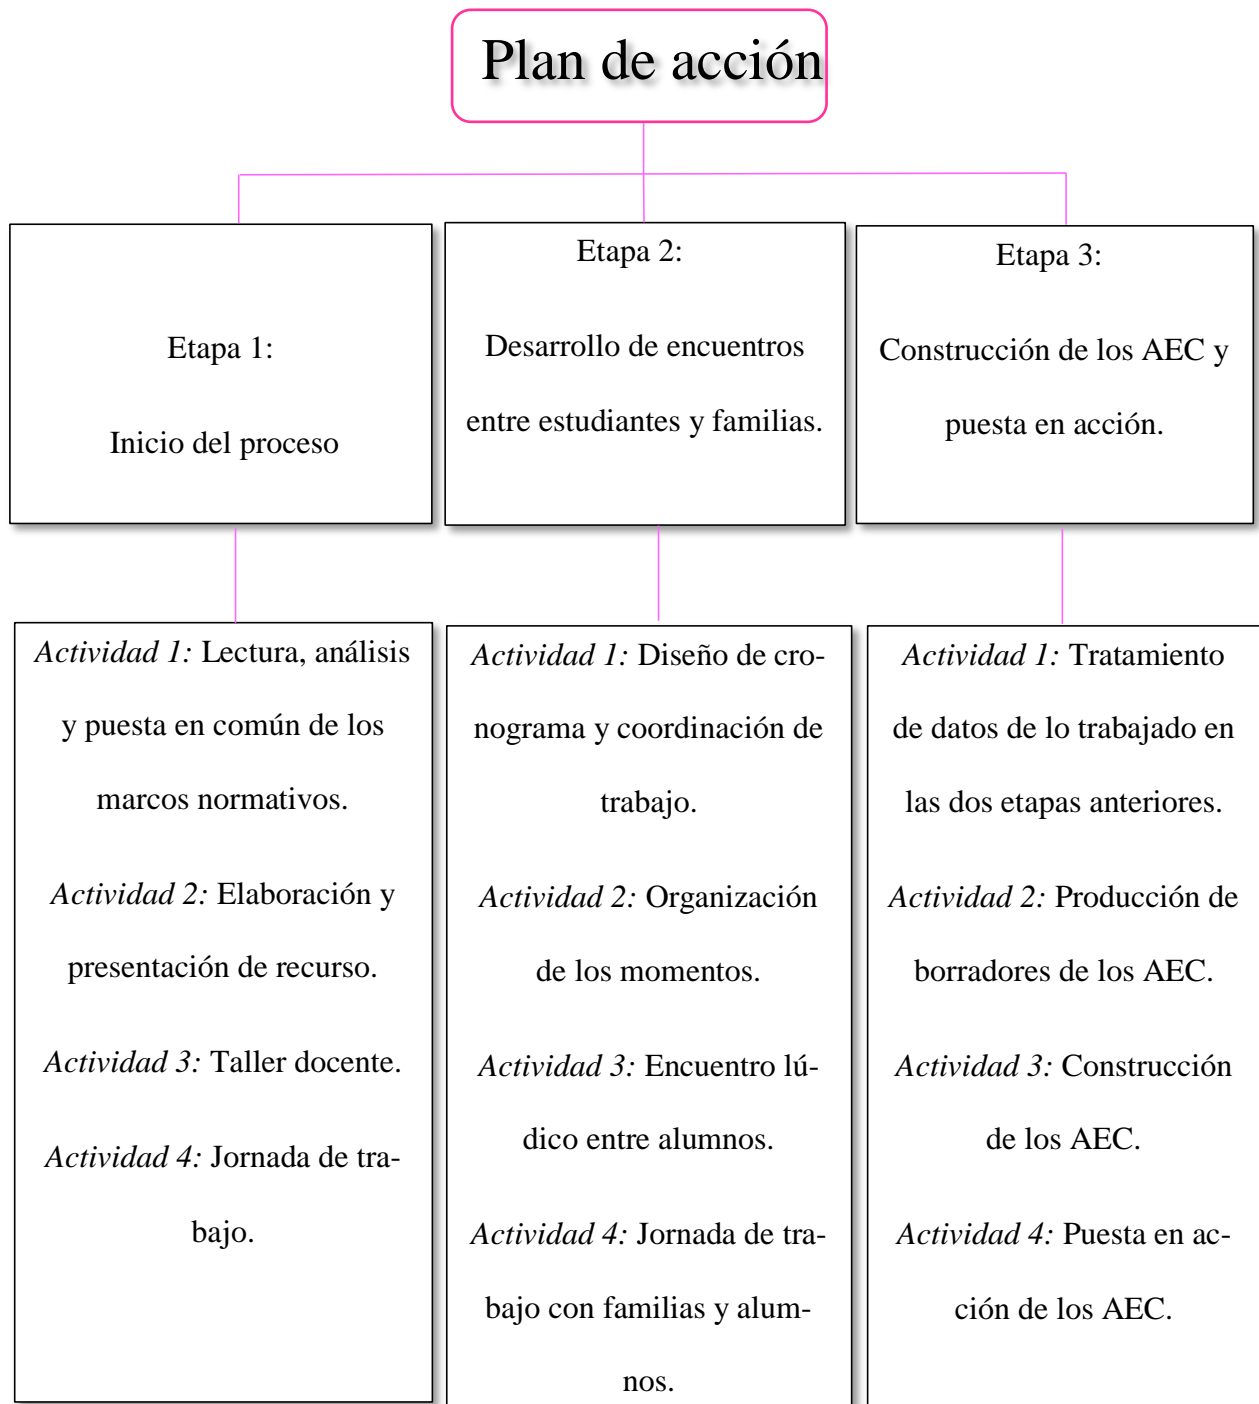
Plan de acción

Etapa 1:

Inicio del proceso

Etapa 2:

Desarrollo de encuentros entre estudiantes y familias.

Etapa 3:

Construcción de los AEC y puesta en acción.

*Actividad 1:* Lectura, análisis y puesta en común de los marcos normativos.

*Actividad 2:* Elaboración y presentación de recurso.

*Actividad 3:* Taller docente.

*Actividad 4:* Jornada de trabajo.

*Actividad 1:* Diseño de cronograma y coordinación de trabajo.

*Actividad 2:* Organización de los momentos.

*Actividad 3:* Encuentro lúdico entre alumnos.

*Actividad 4:* Jornada de trabajo con familias y alumnos.

*Actividad 1:* Tratamiento de datos de lo trabajado en las dos etapas anteriores.

*Actividad 2:* Producción de borradores de los AEC.

*Actividad 3:* Construcción de los AEC.

*Actividad 4:* Puesta en acción de los AEC.